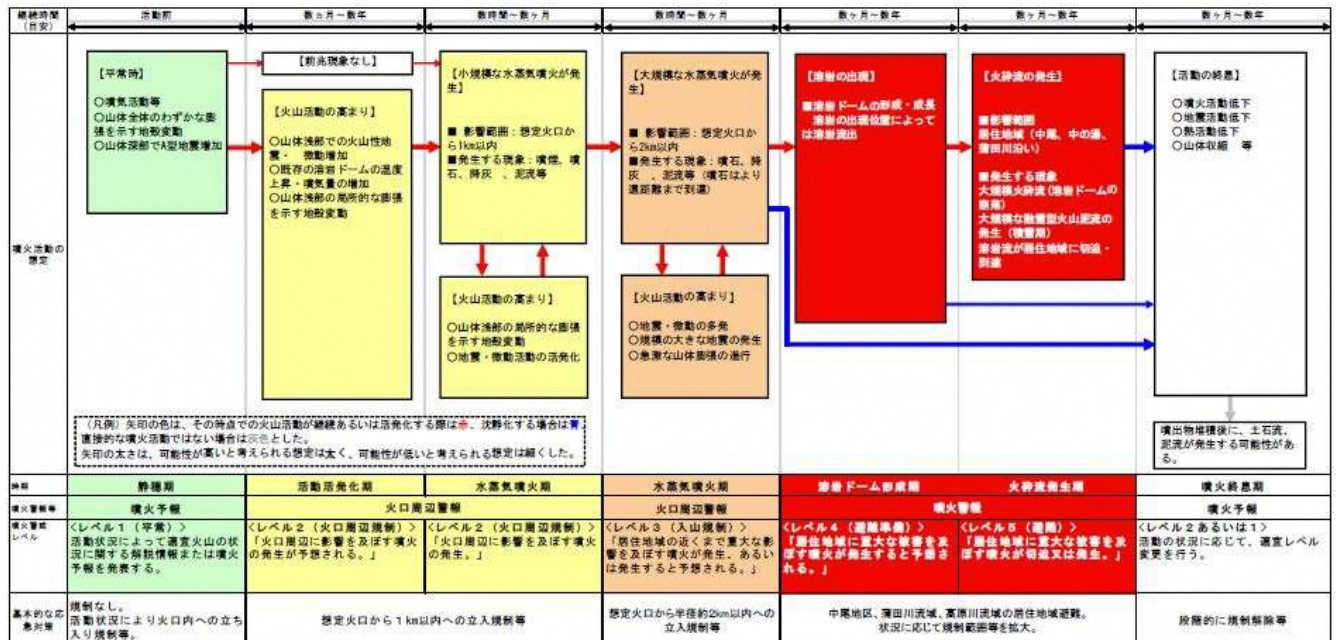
継続時間（目安）
活動前
数ヵ月～数年
数時間～数ヶ月
数時間～数ヶ月
数ヶ月～数年
数ヶ月～数年
数ヶ月～数年

噴火活動の想定

【平常時】
○噴気活動等
○山体全体のわずかな膨張を示す地殻変動
○山体深部でA型地震増加

【前兆現象なし】

【火山活動の高まり】
○山体浅部での火山性地震・微動増加
○既存の溶岩ドームの温度上昇・噴気量の増加
○山体浅部の局所的な膨張を示す地殻変動

【小規模な水蒸気噴火が発生】
■ 影響範囲：想定火口から1km以内
■発生する現象：噴煙、噴石、降灰、泥流等

【火山活動の高まり】
○山体浅部の局所的な膨張を示す地殻変動
○地震・微動活動の活発化

【大規模な水蒸気噴火が発生】
■ 影響範囲：想定火口から2km以内
■発生する現象：噴石、降灰、泥流等（噴石はより遠距離まで到達）

【火山活動の高まり】
○地震・微動の多発
○規模の大きな地震の発生
○急激な山体膨張の進行

【溶岩の出現】
■溶岩ドームの形成・成長
溶岩の出現位置によっては溶岩流出

【火砕流の発生】
■影響範囲
居住地域（中尾、中の湯、蒲田川沿い）
■発生する現象
大規模火砕流（溶岩ドームの崩落）
大規模な融雪型火山泥流の発生（積雪期）
溶岩流が居住地域に切迫・到達

【活動の終息】
○噴火活動低下
○地震活動低下
○熱活動低下
○山体収縮 等

噴出物堆積後に、土石流、泥流が発生する可能性がある。

（凡例）矢印の色は、その時点での火山活動が継続あるいは活発化する際は赤、沈静化する場合は青、直接的な噴火活動ではない場合は灰色とした。
矢印の太さは、可能性が高いと考えられる想定は太く、可能性が低いと考えられる想定は細くした。

| 時期 | 静穏期 | 活動活発化期 | 水蒸気噴火期 | 水蒸気噴火期 | 溶岩ドーム形成期 | 火砕流発生期 | 噴火終息期 |
|---|---|---|---|---|---|---|---|
| 噴火警報等 | 噴火予報 | 火口周辺警報 | | | 噴火警報 | | 噴火予報 |
| 噴火警戒レベル | <レベル１（平常）> 活動状況によって適宜火山の状況に関する解説情報または噴火予報を発表する。 | <レベル２（火口周辺規制）> 「火口周辺に影響を及ぼす噴火の発生が予想される。」 | <レベル２（火口周辺規制）> 「火口周辺に影響を及ぼす噴火の発生。」 | <レベル３（入山規制）> 「居住地域の近くまで重大な影響を及ぼす噴火が発生、あるいは発生すると予想される。」 | <レベル４（避難準備）> 「居住地域に重大な被害を及ぼす噴火が発生すると予想される。」 | <レベル５（避難）> 「居住地域に重大な被害を及ぼす噴火が切迫又は発生。」 | <レベル２あるいは１> 活動の状況に応じて、適宜レベル変更を行う。 |
| 基本的な応急対策 | 規制なし。活動状況により火口内への立ち入り規制等。 | 想定火口から１km以内への立入規制等 | | 想定火口から半径約2km以内への立入規制等 | 中尾地区、蒲田川流域、高原川流域の居住地域避難。状況に応じて規制範囲等を拡大。 | | 段階的に規制解除等 |